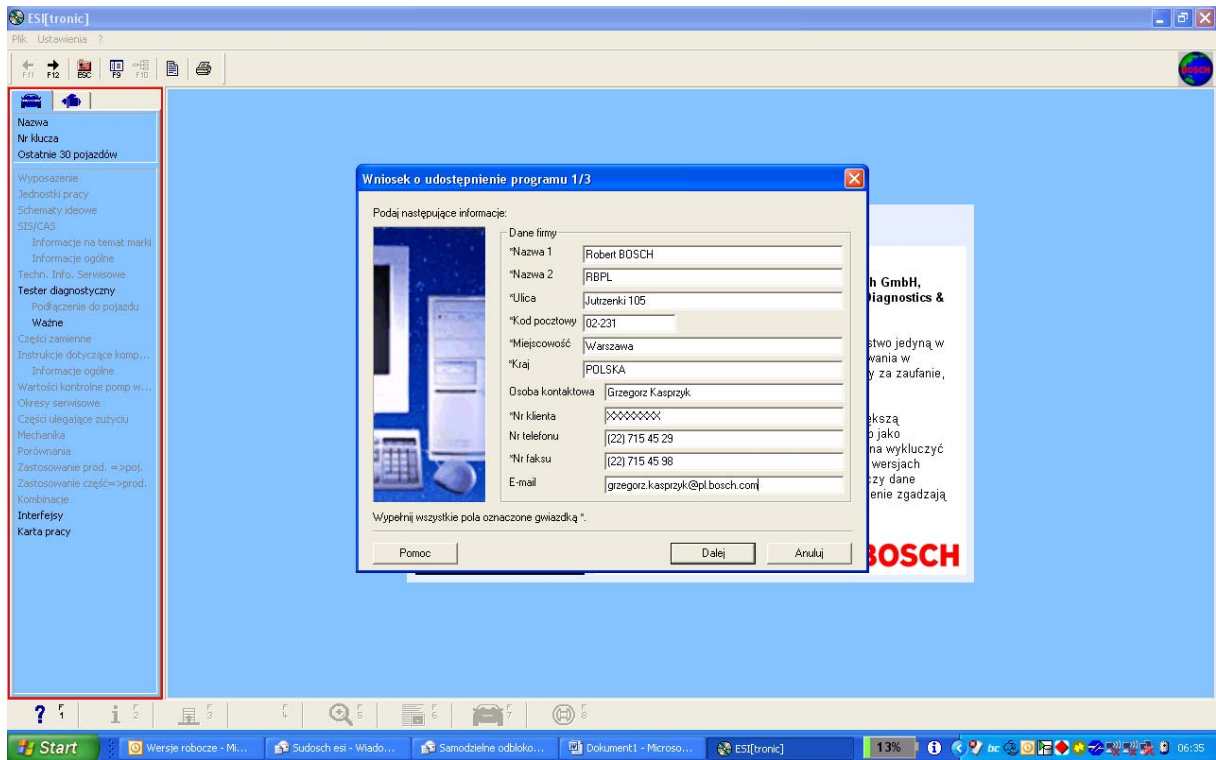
ESI[tronic]

Plik Ustawienia ?

F11 F12 ESC F9 F10

Nazwa
Nr klucza
Ostatnie 30 pojazdów

Wyposażenie
Jednostki pracy
Schematy ideowe
SIS/CAS
Informacje na temat marki
Informacje ogólne
Techn. Info. Serwisowe
Tester diagnostyczny
Podłączenie do pojazdu
Ważne
Części zamienne
Instrukcje dotyczące komp...
Informacje ogólne
Wartości kontrolne pomp w...
Okresy serwisowe
Części ulegające zużyciu
Mechanika
Porównania
Zastosowanie prod. =>poj.
Zastosowanie część=>prod.
Kombinacje
Interfejsy
Karta pracy

Wniosek o udostępnienie programu 1/3

Podaj następujące informacje:

Dane firmy

*Nazwa 1 Robert BOSCH
*Nazwa 2 RBPL
*Ulica Jutrzenki 105
*Kod pocztowy 02-231
*Miejscowość Warszawa
*Kraj POLSKA
Osoba kontaktowa Grzegorz Kasprzyk
*Nr klienta XXXXXXX
Nr telefonu (22) 715 45 29
*Nr faksu (22) 715 45 98
E-mail grzegorz.kasprzyk@pl.bosch.com

Wypełnij wszystkie pola oznaczone gwiazdką *.

Pomoc Dalej Anuluj

h GmbH,
Diagnostics &

stwo jedyną w
wania w
y za zaufanie,

ększą
o jako
na wykluczyć
wersjach
czy dane
enie zgadzają

BOSCH

? F1 i F2 F3 F4 F5 F6 F7 F8

Start Wersje robocze - Mi... Sudosch esi - Wiado... Samodzielne odbloko... Dokument1 - Microso... ESI[tronic] 13% 06:35